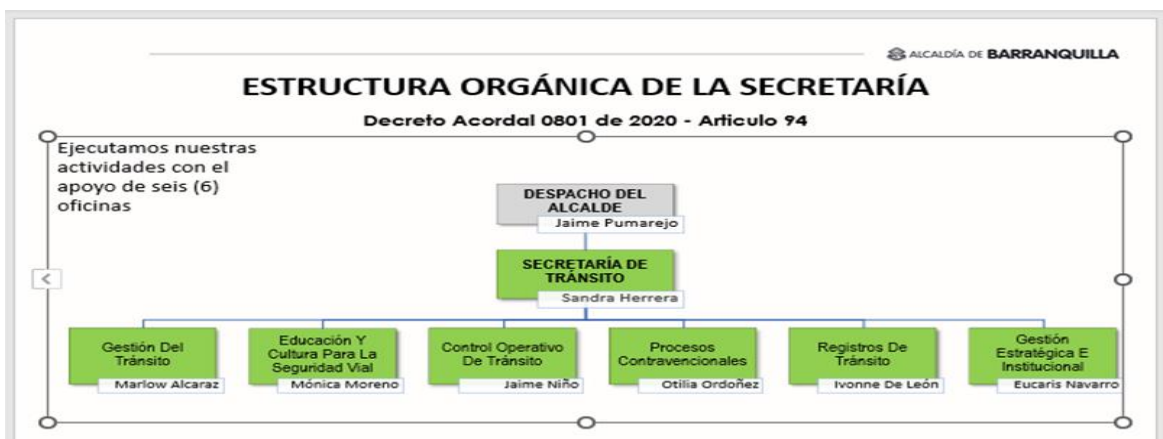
ALCALDÍA DE BARRANQUILLA

ESTRUCTURA ORGÁNICA DE LA SECRETARÍA

Decreto Acordal 0801 de 2020 - Articulo 94

Ejecutamos nuestras actividades con el apoyo de seis (6) oficinas

DESPACHO DEL ALCALDE
Jaime Pumarejo

SECRETARÍA DE TRÁNSITO
Sandra Herrera

Gestión Del Tránsito
Marlow Alcaraz

Educación Y Cultura Para La Seguridad Vial
Mónica Moreno

Control Operativo De Tránsito
Jaime Niño

Procesos Contravencionales
Otilia Ordoñez

Registros De Tránsito
Ivonne De León

Gestión Estratégica E Institucional
Eucaris Navarro